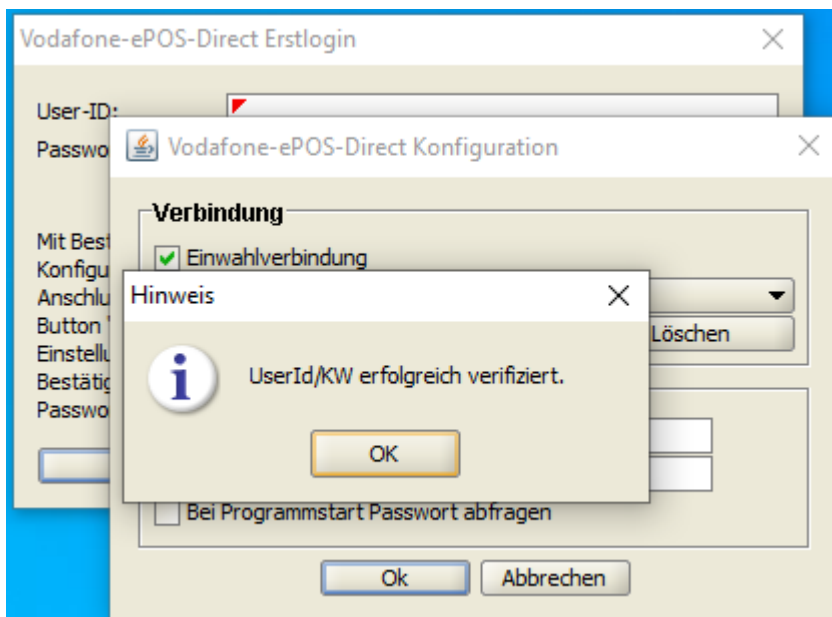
Vodafone-ePOS-Direct Erstlogin

User-ID:
Passwo

Mit Best
Konfigu
Anschlu
Button
Einstellu
Bestätig
Passwo

Vodafone-ePOS-Direct Konfiguration

Verbindung
Einwahlverbindung

Löschen

Bei Programmstart Passwort abfragen

Ok
Abbrechen

Hinweis

UserId/KW erfolgreich verifiziert.

OK